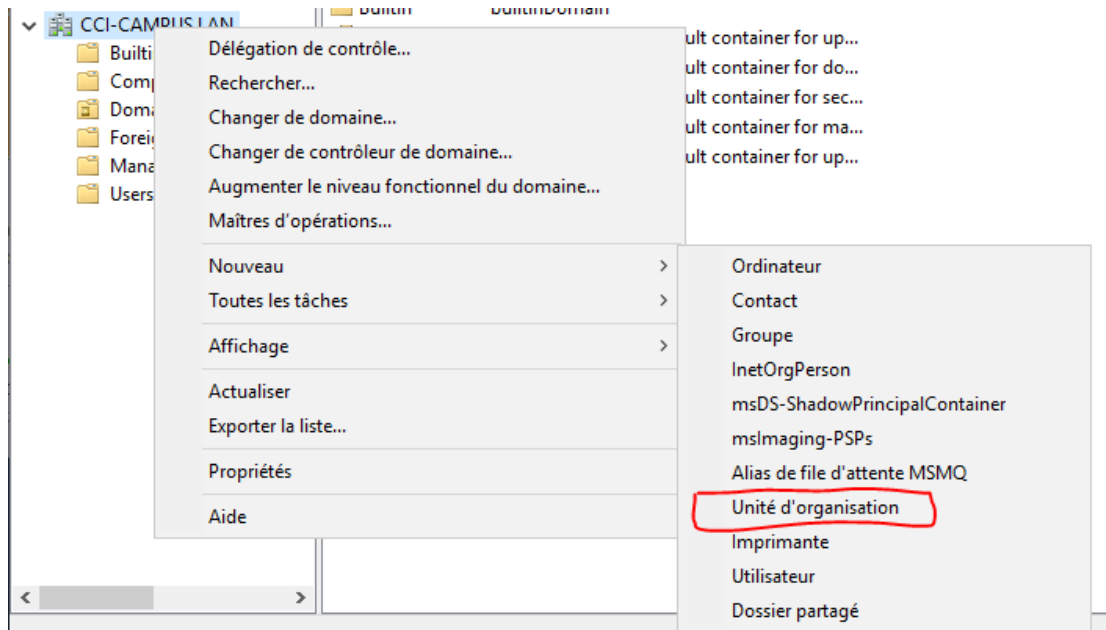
CCI-CAMPUS.LAN
Builti
Comp
Doma
Foreig
Mana
Users

Builtin builtinDomain
ult container for up...
ult container for do...
ult container for sec...
ult container for ma...
ult container for up...

Délégation de contrôle...
Rechercher...
Changer de domaine...
Changer de contrôleur de domaine...
Augmenter le niveau fonctionnel du domaine...
Maîtres d'opérations...
Nouveau
Toutes les tâches
Affichage
Actualiser
Exporter la liste...
Propriétés
Aide

Ordinateur
Contact
Groupe
InetOrgPerson
msDS-ShadowPrincipalContainer
msImaging-PSPs
Alias de file d'attente MSMQ
Unité d'organisation
Imprimante
Utilisateur
Dossier partagé